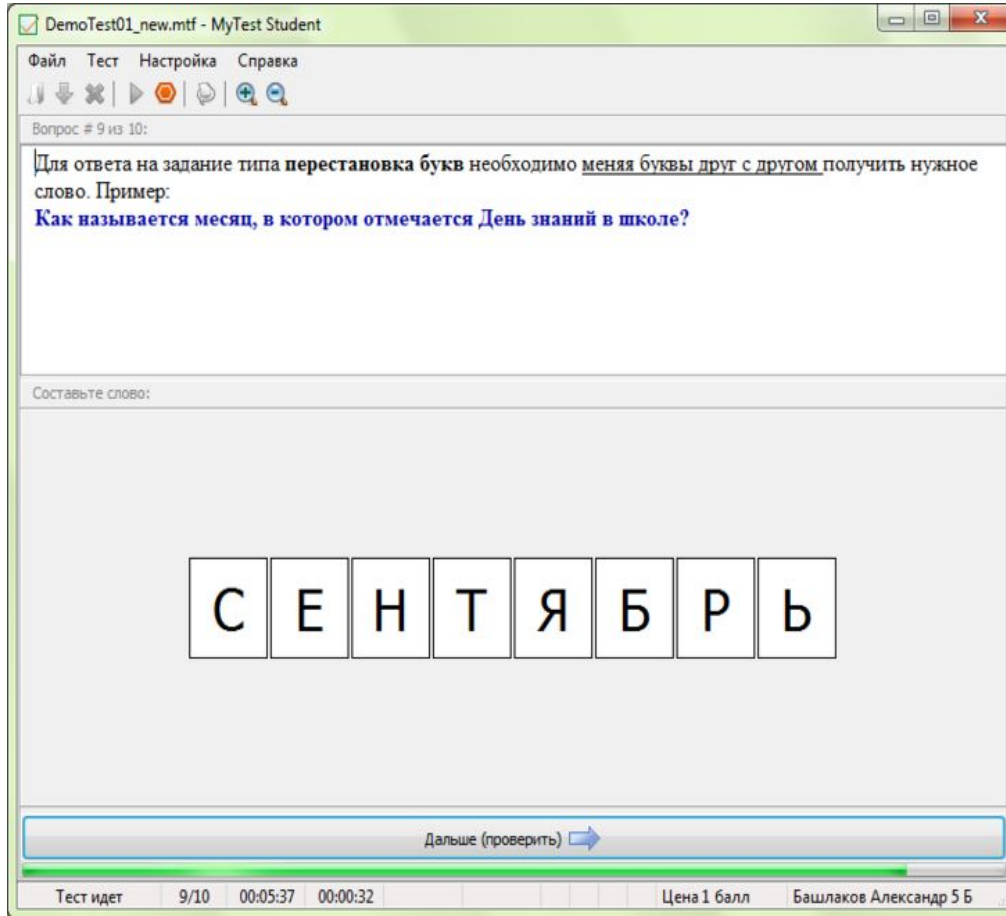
DemoTest01_new.mtf - MyTest Student

Файл Тест Настройка Справка

Вопрос # 9 из 10:

Для ответа на задание типа **перестановка букв** необходимо меняя буквы друг с другом получить нужное слово. Пример:
**Как называется месяц, в котором отмечается День знаний в школе?**

Составьте слово:

| С | Е | Н | Т | Я | Б | Р | Ь |
|---|---|---|---|---|---|---|---|

Дальше (проверить)

Тест идет | 9/10 | 00:05:37 | 00:00:32 | Цена 1 балл | Башлаков Александр 5 Б